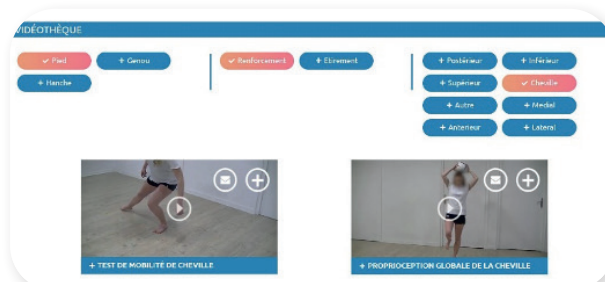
VIDÉOTHÈQUE

✓ Pied
+ Genou
+ Hanche

✓ Renforcement
+ Etirement

+ Postérieur
+ Inférieur
+ Supérieur
✓ Cheville
+ Autre
+ Medial
+ Anterieur
+ Lateral

+ TEST DE MOBILITÉ DE CHEVILLE

+ PROPRIOCEPTION GLOBALE DE LA CHEVILLE